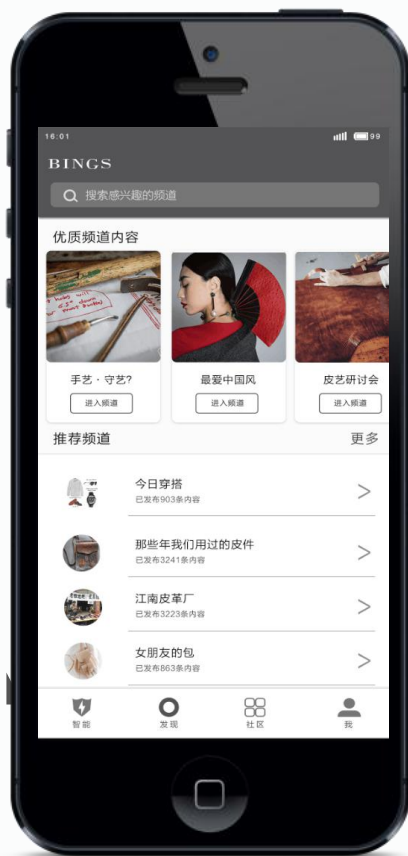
16:01
99

BINGS

搜索感兴趣的频道

优质频道内容

手艺 · 守艺?
进入频道

最爱中国风
进入频道

皮艺研讨会
进入频道

推荐频道
更多

今日穿搭
已发布903条内容
>

那些年我们用过的皮件
已发布3241条内容
>

江南皮革厂
已发布3223条内容
>

女朋友的包
已发布863条内容
>

智能
发现
社区
我